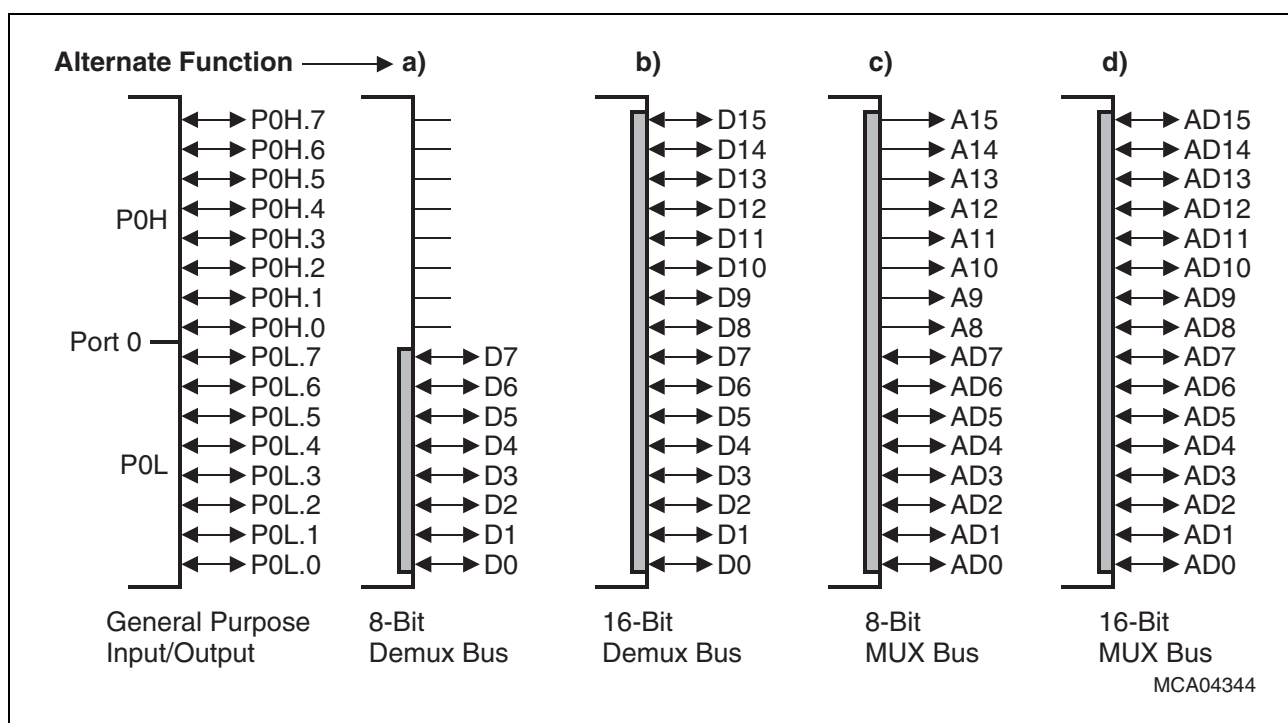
Alternate Function a) b) c) d)

P0H
P0H.7
P0H.6
P0H.5
P0H.4
P0H.3
P0H.2
P0H.1
P0H.0
Port 0
P0L
P0L.7
P0L.6
P0L.5
P0L.4
P0L.3
P0L.2
P0L.1
P0L.0

D7
D6
D5
D4
D3
D2
D1
D0

D15
D14
D13
D12
D11
D10
D9
D8
D7
D6
D5
D4
D3
D2
D1
D0

A15
A14
A13
A12
A11
A10
A9
A8
AD7
AD6
AD5
AD4
AD3
AD2
AD1
AD0

AD15
AD14
AD13
AD12
AD11
AD10
AD9
AD8
AD7
AD6
AD5
AD4
AD3
AD2
AD1
AD0

General Purpose Input/Output

8-Bit Demux Bus

16-Bit Demux Bus

8-Bit MUX Bus

16-Bit MUX Bus

MCA04344